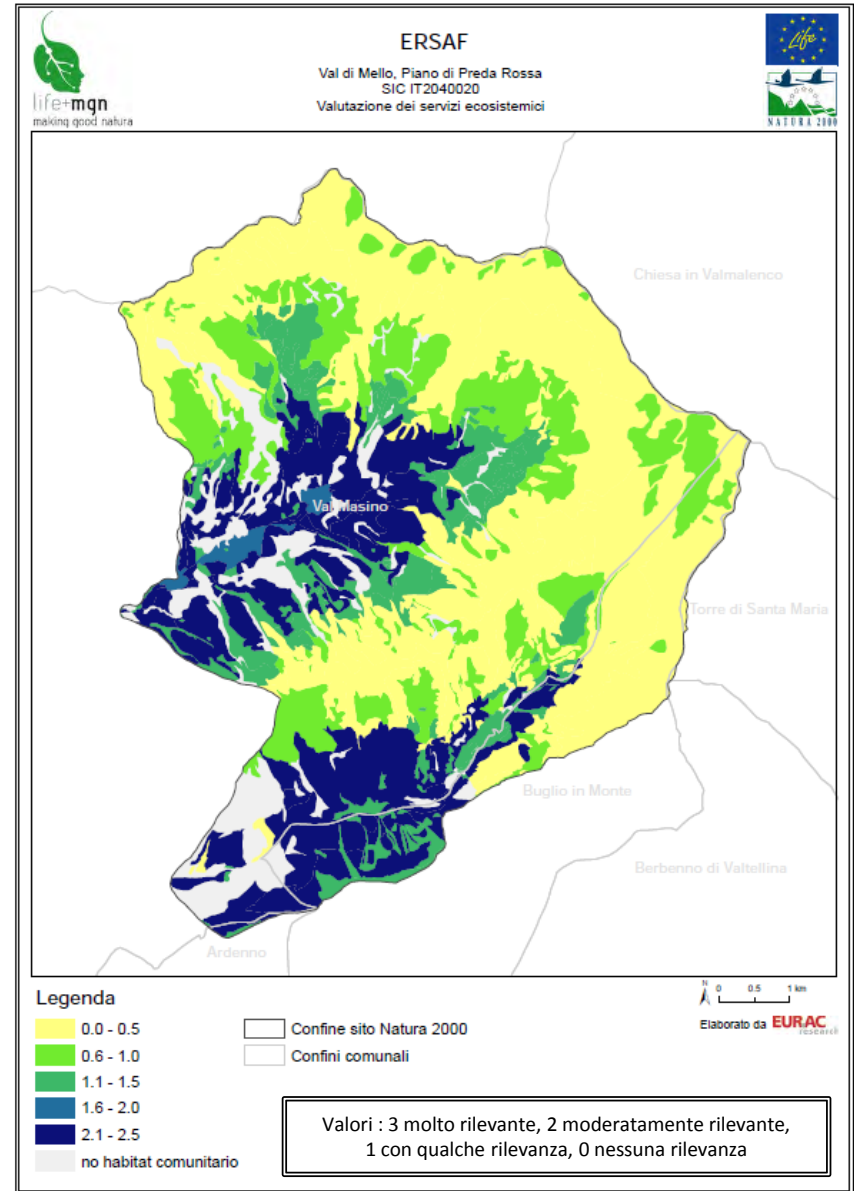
life+mgn
making good natura

ERSAF

Val di Mello, Piano di Preda Rossa
SIC IT2040020
Valutazione dei servizi ecosistemici

Life

NATURA 2000

Chiesa in Valmalenco

Valmasino

Torre di Santa Maria

Buglio in Monte

Berbenno di Valtellina

Ardenno

Legenda

0.0 - 0.5
0.6 - 1.0
1.1 - 1.5
1.6 - 2.0
2.1 - 2.5
no habitat comunitario

Confine sito Natura 2000
Confini comunali

N
0 0.5 1 km

Elaborato da EURAC research

Valori : 3 molto rilevante, 2 moderatamente rilevante, 1 con qualche rilevanza, 0 nessuna rilevanza